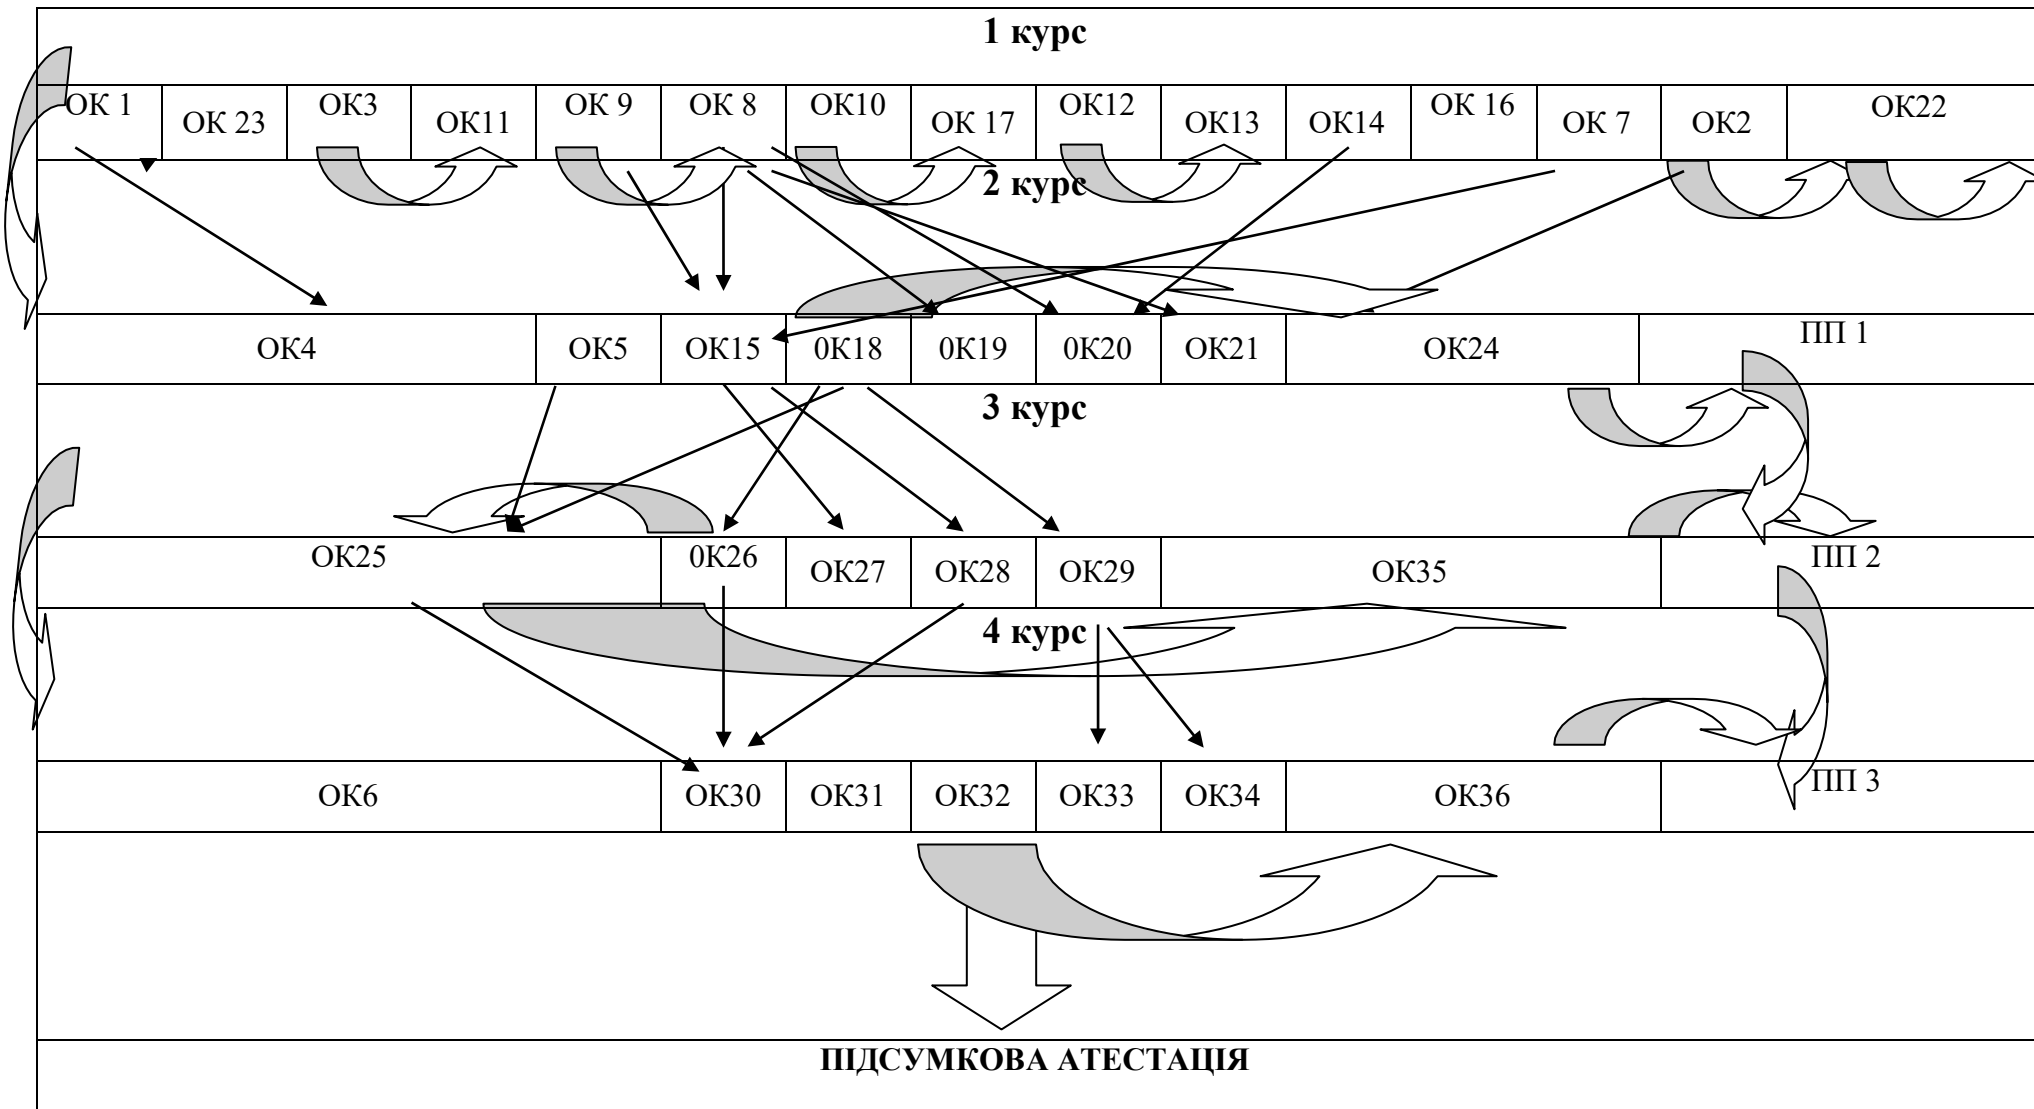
1 курс

ОК 1 ОК 23 ОК3 ОК11 ОК 9 ОК 8 ОК10 ОК 17 ОК12 ОК13 ОК14 ОК 16 ОК 7 ОК2 ОК22

2 курс

ОК4 ОК5 ОК15 0К18 0К19 0К20 ОК21 ОК24 ПП 1

3 курс

ОК25 0К26 ОК27 ОК28 ОК29 ОК35 ПП 2

4 курс

ОК6 ОК30 ОК31 ОК32 ОК33 ОК34 ОК36 ПП 3

ПІДСУМКОВА АТЕСТАЦІЯ